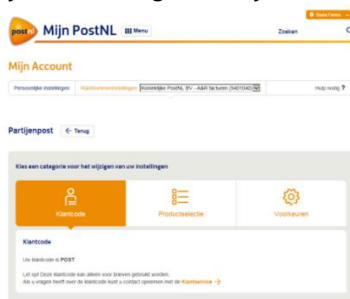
post nl Mijn PostNL Menu Zoeken

Mijn Account

Persoonlijke instellingen Klantnummerinstellingen Koninklijke PostNL BV - A&R facturen (5401040) Hulp nodig ?

Partijenpost ← Terug

Kies een categorie voor het wijzigen van uw instellingen

Klantcode Productselectie Voorkeuren

Klantcode

Uw klantcode is POST

Let op! Deze klantcode kan alleen voor brieven gebruikt worden.
Als u vragen heeft over de klantcode kunt u contact opnemen met de Klantenservice →